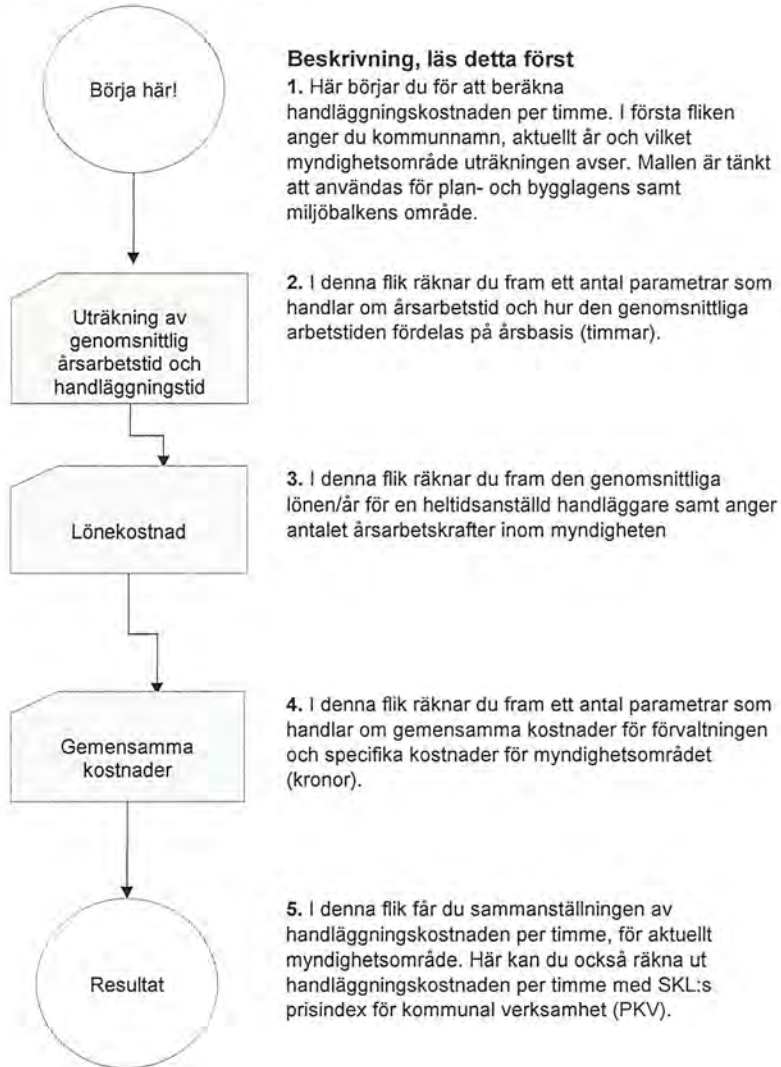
Börja här!

Beskrivning, läs detta först

1. Här börjar du för att beräkna handläggningskostnaden per timme. I första fliken anger du kommunnamn, aktuellt år och vilket myndighetsområde uträkningen avser. Mallen är tänkt att användas för plan- och bygglagens samt miljöbalkens område.

Uträkning av genomsnittlig årsarbetstid och handläggningstid

2. I denna flik räknar du fram ett antal parametrar som handlar om årsarbetstid och hur den genomsnittliga arbetstiden fördelas på årsbasis (timmar).

Lönekostnad

3. I denna flik räknar du fram den genomsnittliga lönen/år för en heltidsanställd handläggare samt anger antalet årsarbetskrafter inom myndigheten

Gemensamma kostnader

4. I denna flik räknar du fram ett antal parametrar som handlar om gemensamma kostnader för förvaltningen och specifika kostnader för myndighetsområdet (kronor).

Resultat

5. I denna flik får du sammanställningen av handläggningskostnaden per timme, för aktuellt myndighetsområde. Här kan du också räkna ut handläggningskostnaden per timme med SKL:s prisindex för kommunal verksamhet (PKV).